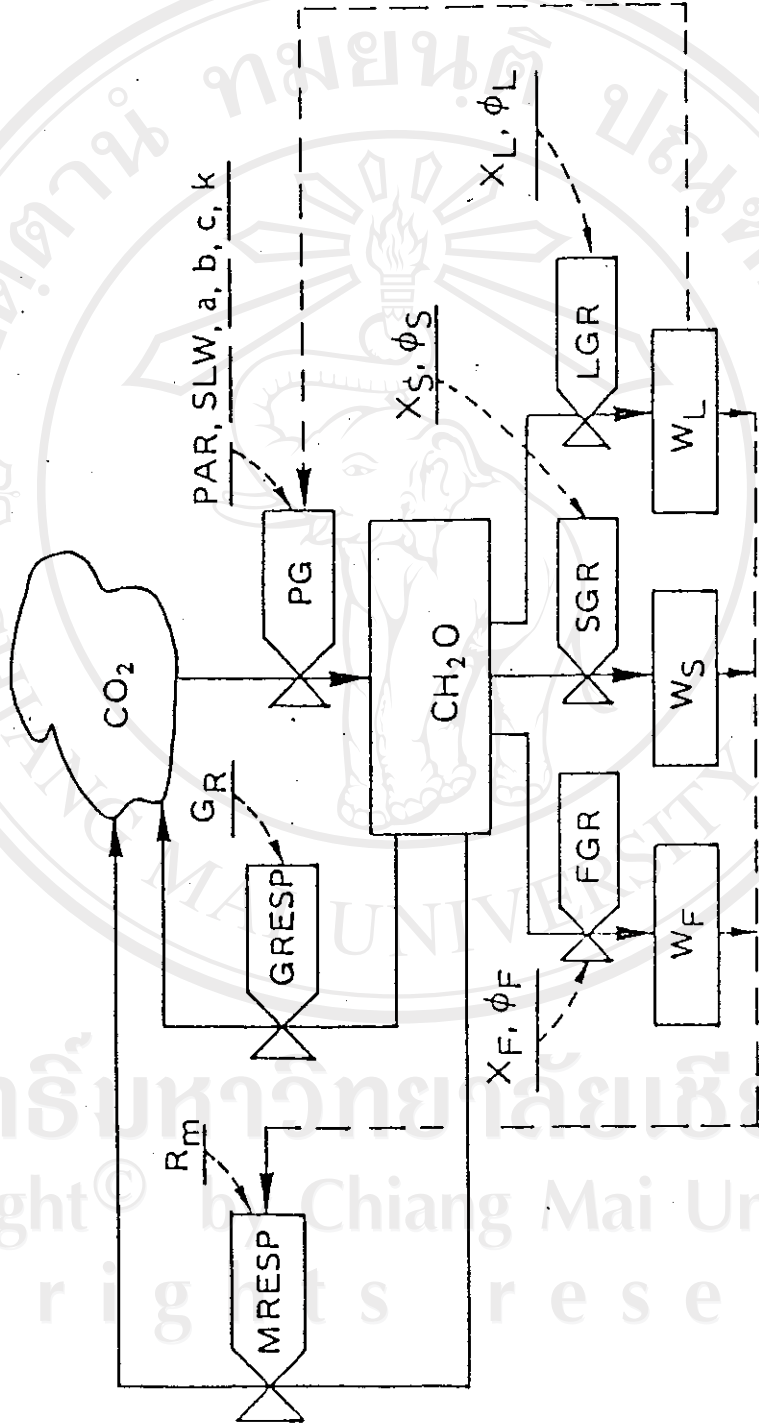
$CO_2$

PAR, SLW, a, b, c, k

PG

$X_L, \phi_L$

$G_R$

GRESP

$CH_2O$

$X_S, \phi_S$

LGR

SGR

FGR

$W_L$

$W_S$

$W_F$

$X_F, \phi_F$

$R_m$

MRESP

ลิขสิทธิ์มหาวิทยาลัยเชียงใหม่
Copyright© by Chiang Mai University
All rights reserved